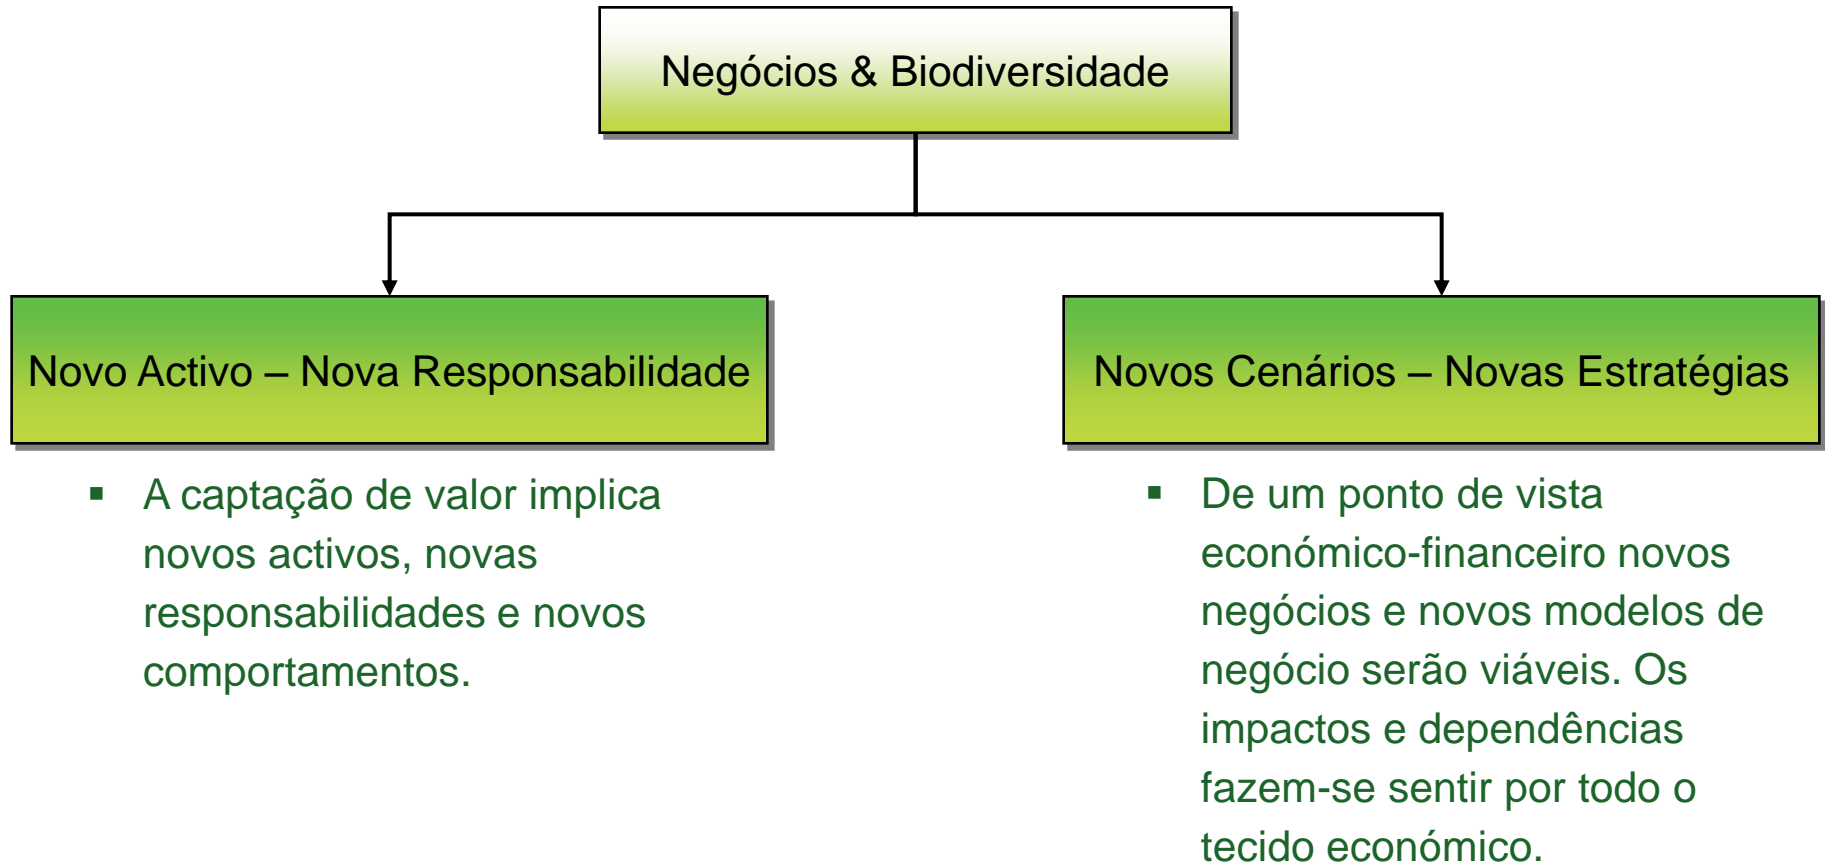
Negócios & Biodiversidade

Novo Activo – Nova Responsabilidade

- A captação de valor implica novos activos, novas responsabilidades e novos comportamentos.

Novos Cenários – Novas Estratégias

- De um ponto de vista económico-financeiro novos negócios e novos modelos de negócio serão viáveis. Os impactos e dependências fazem-se sentir por todo o tecido económico.